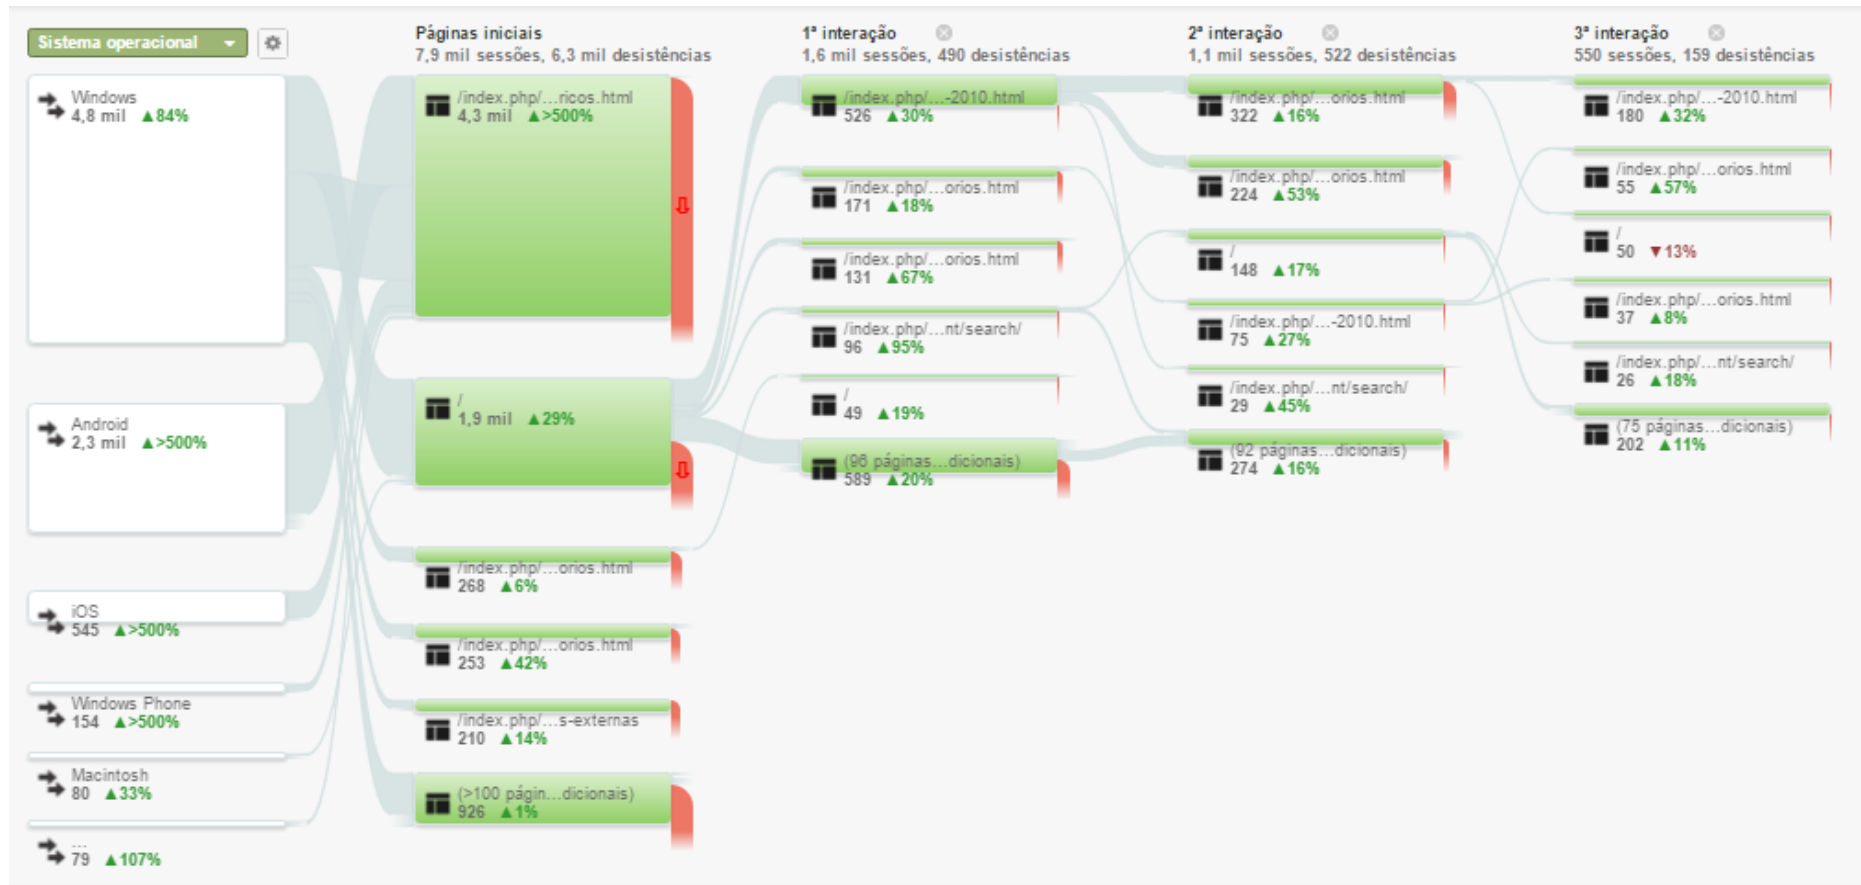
Sistema operacional

Windows
4,8 mil ▲84%

Android
2,3 mil ▲>500%

iOS
545 ▲>500%

Windows Phone
154 ▲>500%

Macintosh
80 ▲33%

...
79 ▲107%

Páginas iniciais
7,9 mil sessões, 6,3 mil desistências

/index.php/...ricos.html
4,3 mil ▲>500%

/
1,9 mil ▲29%

/index.php/...orios.html
268 ▲6%

/index.php/...orios.html
253 ▲42%

/index.php/...s-externas
210 ▲14%

(>100 págin...dicionais)
926 ▲1%

1ª interação
1,6 mil sessões, 490 desistências

/index.php/...-2010.html
526 ▲30%

/index.php/...orios.html
171 ▲18%

/index.php/...orios.html
131 ▲67%

/index.php/...nt/search/
96 ▲95%

/
49 ▲19%

(96 páginas...dicionais)
589 ▲20%

2ª interação
1,1 mil sessões, 522 desistências

/index.php/...orios.html
322 ▲16%

/index.php/...orios.html
224 ▲53%

/
148 ▲17%

/index.php/...-2010.html
75 ▲27%

/index.php/...nt/search/
29 ▲45%

(92 páginas...dicionais)
274 ▲16%

3ª interação
550 sessões, 159 desistências

/index.php/...-2010.html
180 ▲32%

/index.php/...orios.html
55 ▲57%

/
50 ▼13%

/index.php/...orios.html
37 ▲8%

/index.php/...nt/search/
26 ▲18%

(75 páginas...dicionais)
202 ▲11%